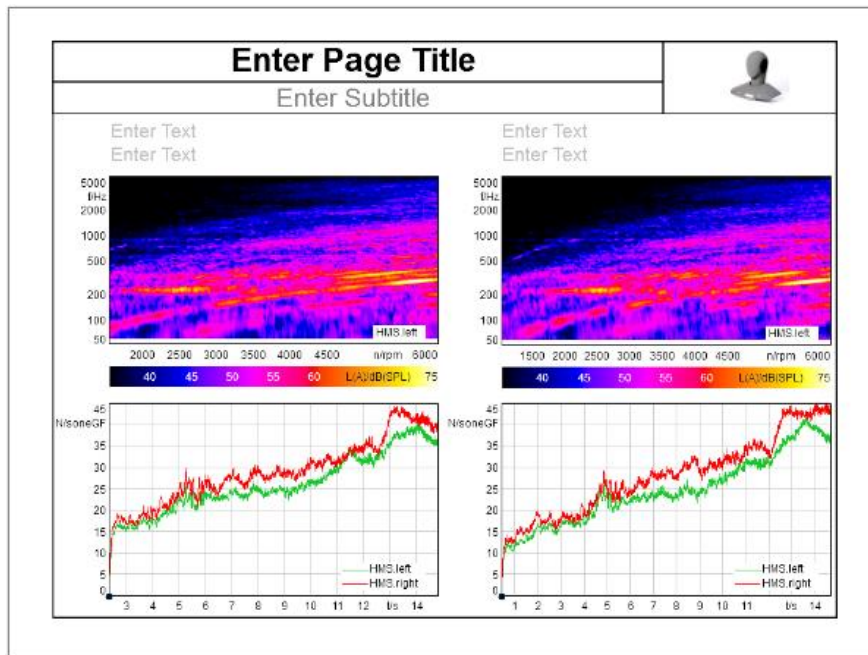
Enter Page Title

Enter Subtitle

Enter Text
Enter Text

5000
f/Hz
2000
1000
500
200
100
50

HMS.left

2000 2500 3000 3500 4000 4500 n/rpm 6000

40 45 50 55 60 L(A)/dB(SPL) 75

45
N/soneGF
40
35
30
25
20
15
10
5
0

HMS.left
HMS.right

3 4 5 6 7 8 9 10 11 12 t/s 14

Enter Text
Enter Text

5000
f/Hz
2000
1000
500
200
100
50

HMS.left

1500 2000 2500 3000 3500 4000 4500 n/rpm 6000

40 45 50 55 60 L(A)/dB(SPL) 75

45
N/soneGF
40
35
30
25
20
15
10
5
0

HMS.left
HMS.right

1 2 3 4 5 6 7 8 9 10 11 t/s 14